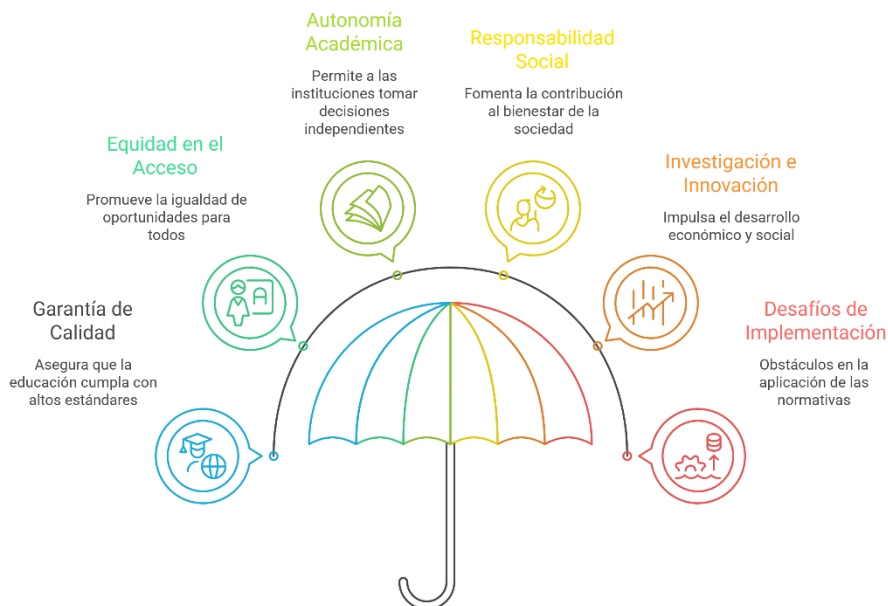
Autonomía Académica

Permite a las instituciones tomar decisiones independientes

Responsabilidad Social

Fomenta la contribución al bienestar de la sociedad

Equidad en el Acceso

Promueve la igualdad de oportunidades para todos

Investigación e Innovación

Impulsa el desarrollo económico y social

Garantía de Calidad

Asegura que la educación cumpla con altos estándares

Desafíos de Implementación

Obstáculos en la aplicación de las normativas